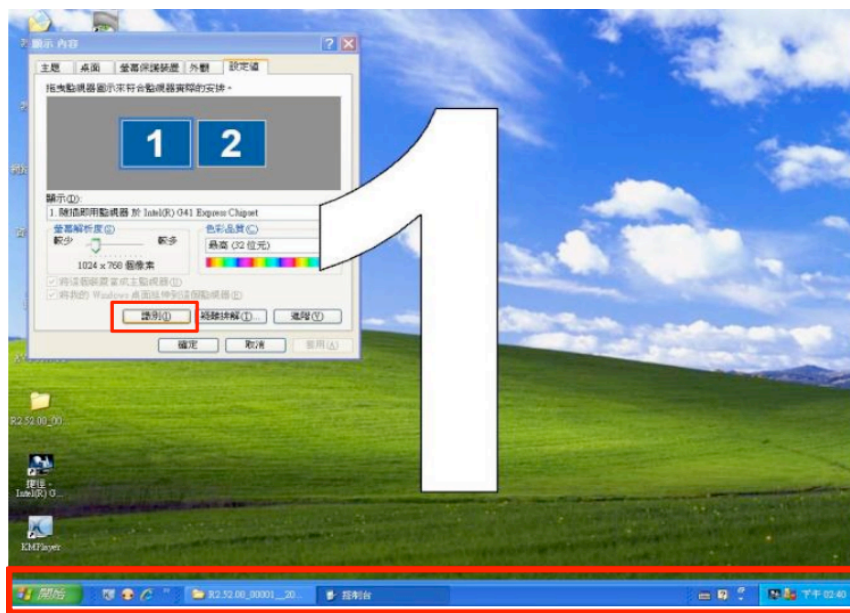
顯示 內容

主題 | 桌面 | 螢幕保護裝置 | 外觀 | 設定值

拖曳監視器圖示來符合監視器實際的安排。

1 2

顯示(D):
1. 隨插即用監視器 於 Intel(R) G41 Express Chipset

螢幕解析度(S)
較少 較多
1024 x 768 個像素

色彩品質(C)
最高 (32 位元)

將這個裝置當成主監視器(U)
將我的 Windows 桌面延伸到這個監視器(E)

識別(I) 疑難排解(T)... 進階(V)

確定 取消 套用(A)

1

R2.52.00_00...

捷徑 - Intel(R) G...

KMPlayer

開始 R2.52.00_00001__20... 控制台 下午 02:40